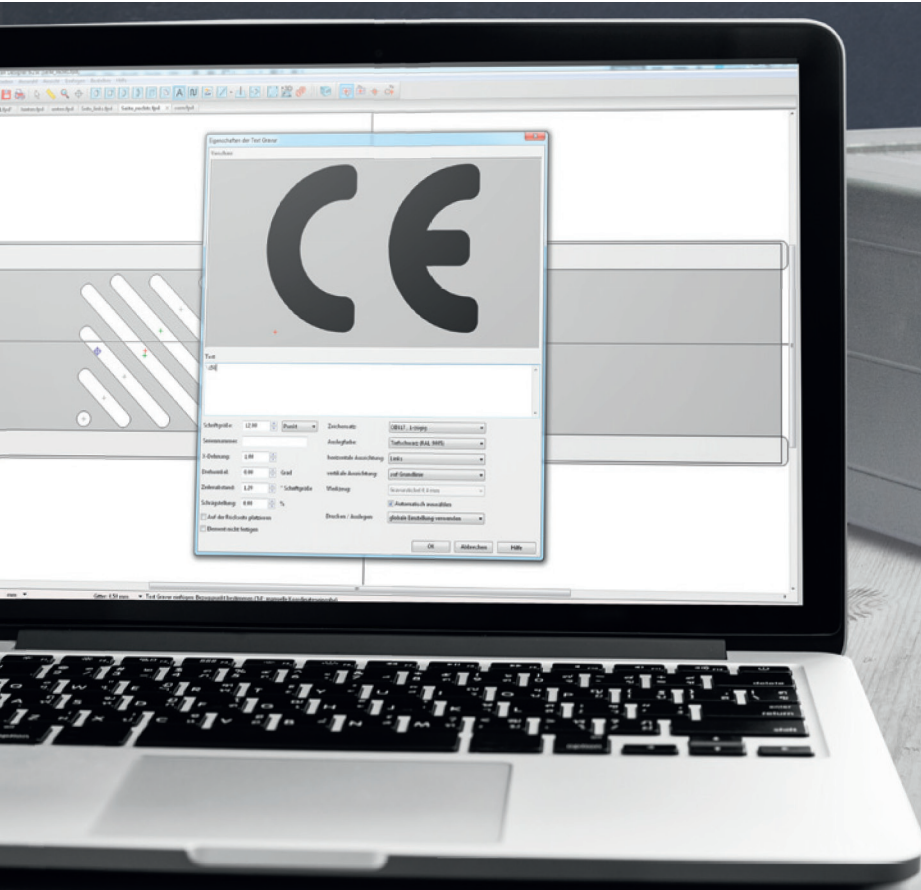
Eigenschaften der Text Gravur

Vorschau

CE

Text

Schriftgröße: 12.00 Punkt

Zeichensatz:

Sonnennamen:

Ausfarbe: Tiefschwarz (RAL 9005)

Horizontale Ausrichtung: Links

Drehwinkel: 0.00 Grad

vertikale Ausrichtung: auf Grundlinie

Zeilenabstand: 1.25 * Schriftgröße

Werkzeug:

Schrägstellung: 0.00 %

Automatisch auswählen

Auf der Rückseite platzieren

Drucken / Auslegen: globale Einstellung verwenden

Elemente nicht fertigen

OK Abbrechen Hilfe

Gitter: 0.50 mm Text Gravur

delete

return

shift

enter